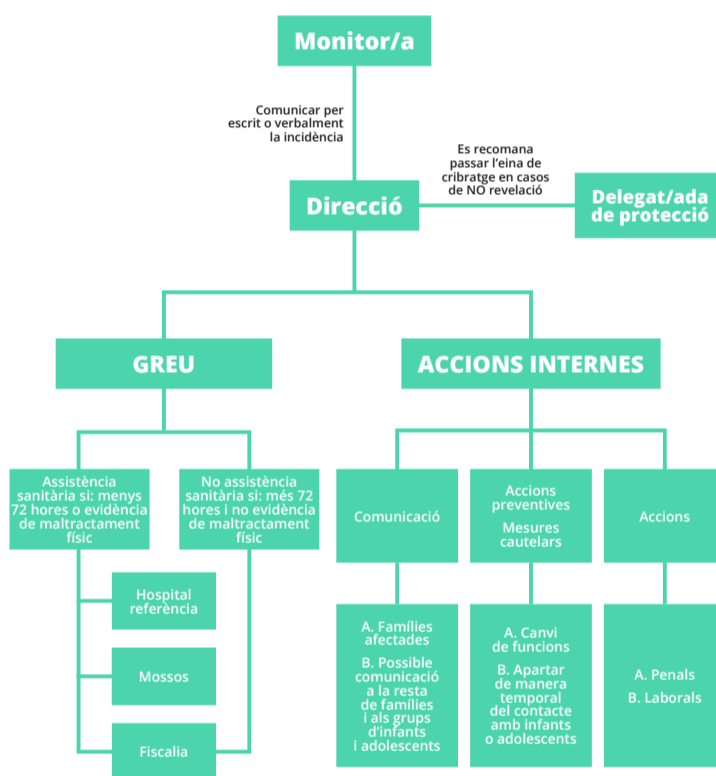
Monitor/a

Comunicar per escrit o verbalment la incidència

Es recomana passar l'eina de cribratge en casos de NO revelació

Direcció

Delegat/ada de protecció

GREU

ACCIONS INTERNES

Assistència sanitària si: menys 72 hores o evidència de maltractament físic

No assistència sanitària si: més 72 hores i no evidència de maltractament físic

Hospital referència

Mossos

Fiscalia

Comunicació

Accions preventives

Mesures cautelars

Accions

A. Famílies afectades

B. Possible comunicació a la resta de famílies i als grups d'infants i adolescents

A. Canvi de funcions

B. Apartar de manera temporal del contacte amb infants o adolescents

A. Penals

B. Laborals